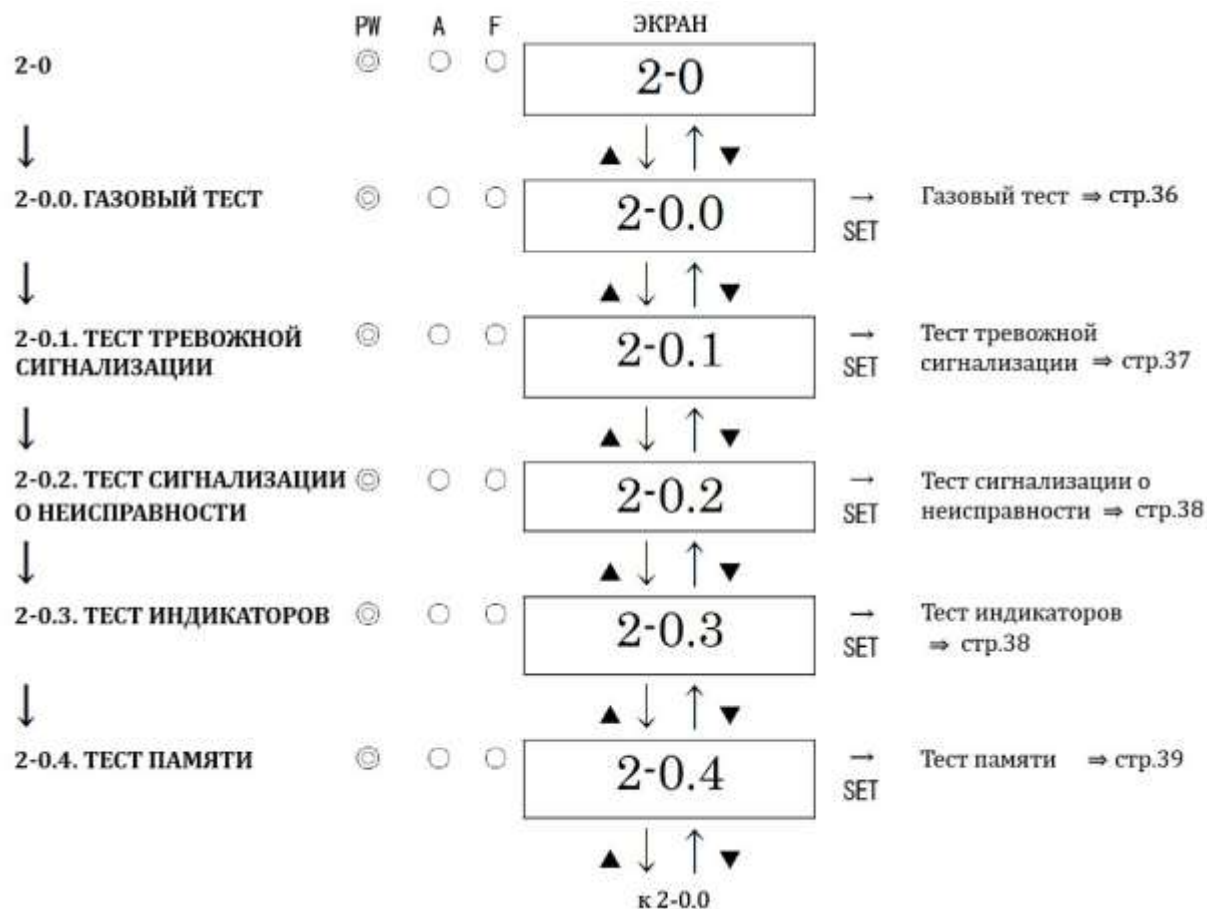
PW A F ЭКРАН

2-0 ◎ ○ ○ 2-0

↓ ▲ ↓ ↑ ▼

2-0.0. ГАЗОВЫЙ ТЕСТ ◎ ○ ○ 2-0.0 → SET Газовый тест ⇒ стр.36

↓ ▲ ↓ ↑ ▼

2-0.1. ТЕСТ ТРЕВОЖНОЙ СИГНАЛИЗАЦИИ ◎ ○ ○ 2-0.1 → SET Тест тревожной сигнализации ⇒ стр.37

↓ ▲ ↓ ↑ ▼

2-0.2. ТЕСТ СИГНАЛИЗАЦИИ О НЕИСПРАВНОСТИ ◎ ○ ○ 2-0.2 → SET Тест сигнализации о неисправности ⇒ стр.38

↓ ▲ ↓ ↑ ▼

2-0.3. ТЕСТ ИНДИКАТОРОВ ◎ ○ ○ 2-0.3 → SET Тест индикаторов ⇒ стр.38

↓ ▲ ↓ ↑ ▼

2-0.4. ТЕСТ ПАМЯТИ ◎ ○ ○ 2-0.4 → SET Тест памяти ⇒ стр.39

▲ ↓ ↑ ▼

к 2-0.0